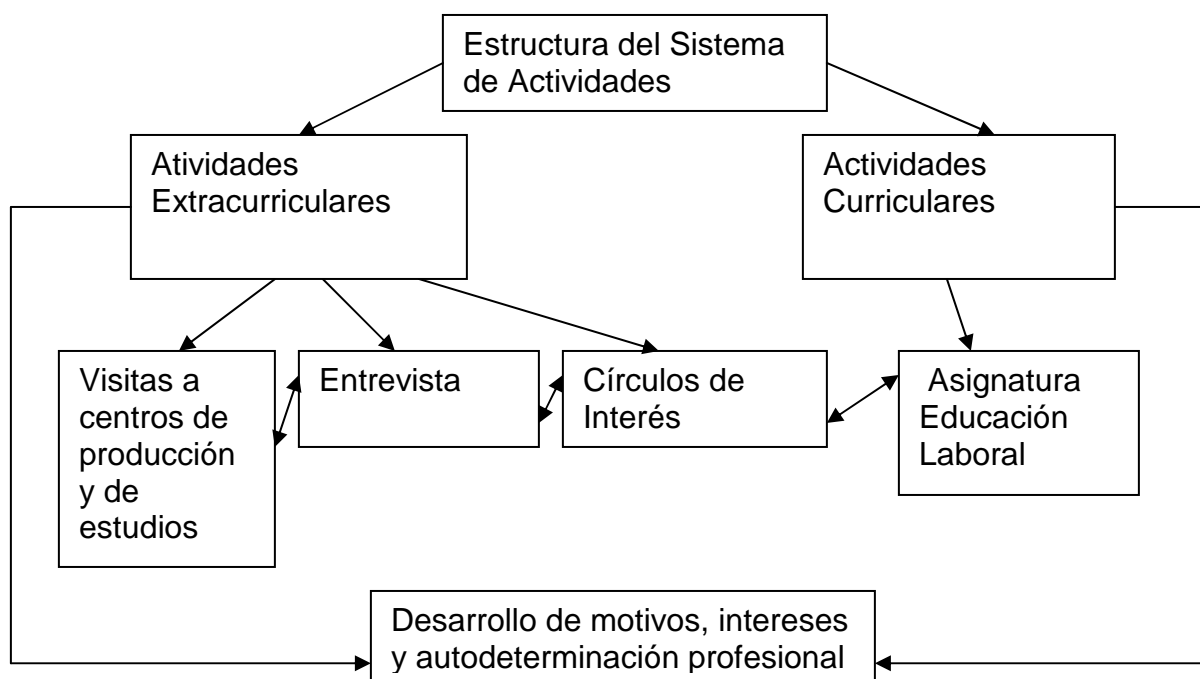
Estructura del Sistema de Actividades

Atividades Extracurriculares

Actividades Curriculares

Visitas a centros de producción y de estudios

Entrevista

Círculos de Interés

Asignatura Educación Laboral

Desarrollo de motivos, intereses y autodeterminación profesional